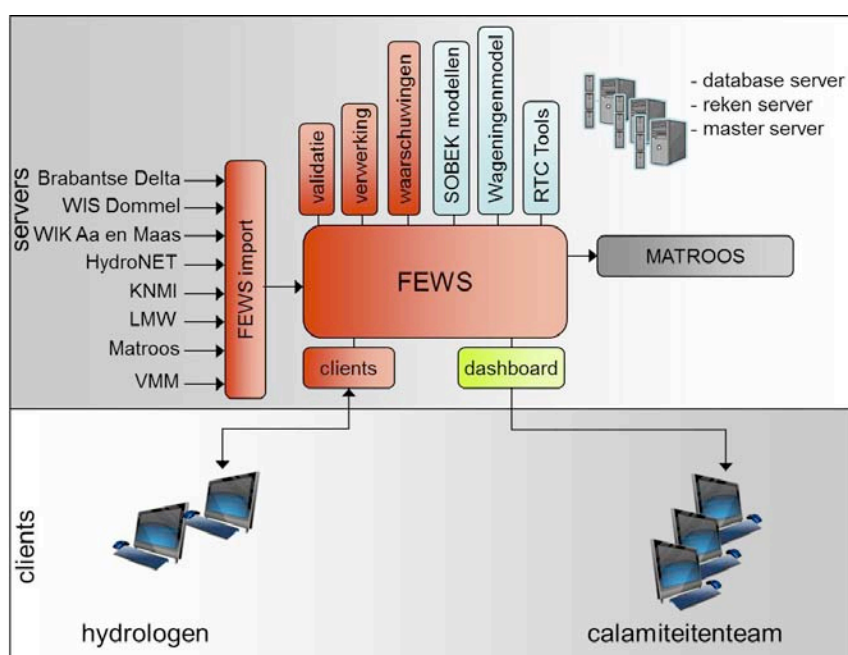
servers

Brabantse Delta
WIS Dommel
WIK Aa en Maas
HydroNET
KNMI
LMW
Matroos
VMM

FEWS import

validatie
verwerking
waarschuwingen
SOBEK modellen
Wageningenmodel
RTC Tools

- database server
- reken server
- master server

FEWS

MATROOS

clients

dashboard

clients

hydrologen

calamiteitenteam